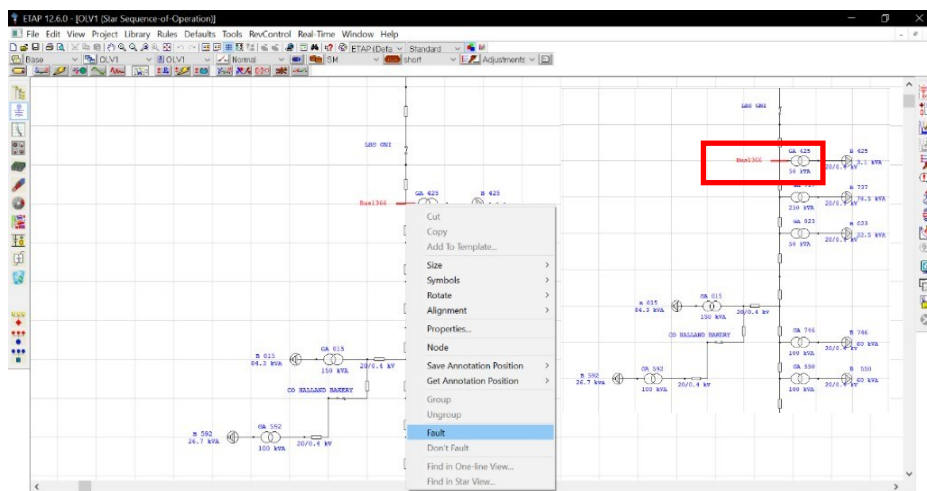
ETAP 12.6.0 - [OLV1 (Star Sequence-of-Operation)]

File Edit View Project Library Rules Defaults Tools RevControl Real-Time Window Help

ETAP (Defa Standard
Base OLV1 OLV1 Normal SM short Adjustments

LBS GNI

GA 625
B 625
Bus1366

Cut
Copy
Add To Template...
Size
Symbols
Rotate
Alignment
Properties...
Node
Save Annotation Position
Get Annotation Position
Group
Ungroup
Fault
Don't Fault
Find in One-line View...
Find in Star View...

B 615
84.3 kVA
GA 615
150 kVA
20/0.4 kV
CO HALLAND BAKERY

B 592
26.7 kVA
GA 592
100 kVA
20/0.4 kV

LBS GNI

GA 625
B 625
Bus1366
3.1 kVA
50 kVA
20/0.4 kV
B 737
76.3 kVA
210 kVA
GA 623
B 623
32.5 kVA
50 kVA
20/0.4 kV

B 615
84.3 kVA
GA 615
150 kVA
20/0.4 kV
CO HALLAND BAKERY
GA 746
B 746
60 kVA
100 kVA
20/0.4 kV
B 592
26.7 kVA
GA 592
100 kVA
20/0.4 kV
GA 550
B 550
60 kVA
100 kVA
20/0.4 kV